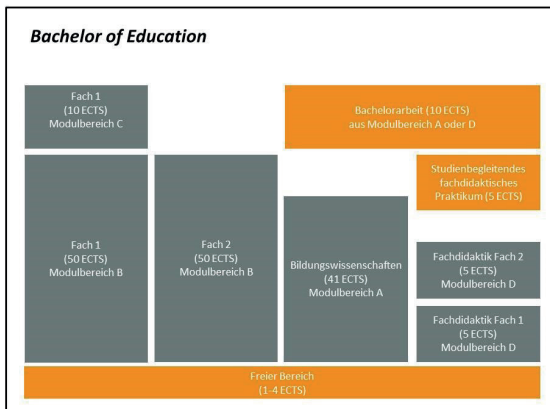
Bachelor of Education

Fach 1
(10 ECTS)
Modulbereich C

Bachelorarbeit (10 ECTS)
aus Modulbereich A oder D

Studienbegleitendes fachdidaktisches Praktikum (5 ECTS)

Fach 1
(50 ECTS)
Modulbereich B

Fach 2
(50 ECTS)
Modulbereich B

Bildungswissenschaften
(41 ECTS)
Modulbereich A

Fachdidaktik Fach 2
(5 ECTS)
Modulbereich D

Fachdidaktik Fach 1
(5 ECTS)
Modulbereich D

Freier Bereich
(1-4 ECTS)